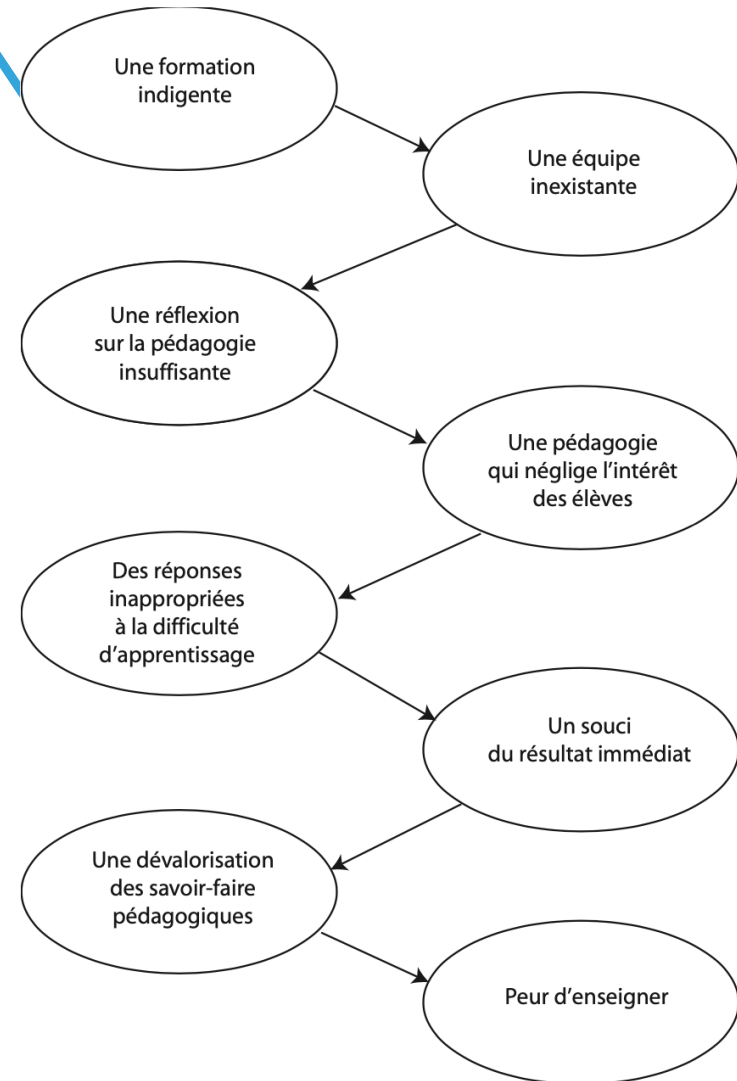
Une formation indigente

Une équipe inexistante

Une réflexion sur la pédagogie insuffisante

Une pédagogie qui néglige l'intérêt des élèves

Des réponses inappropriées à la difficulté d'apprentissage

Un souci du résultat immédiat

Une dévalorisation des savoir-faire pédagogiques

Peur d'enseigner